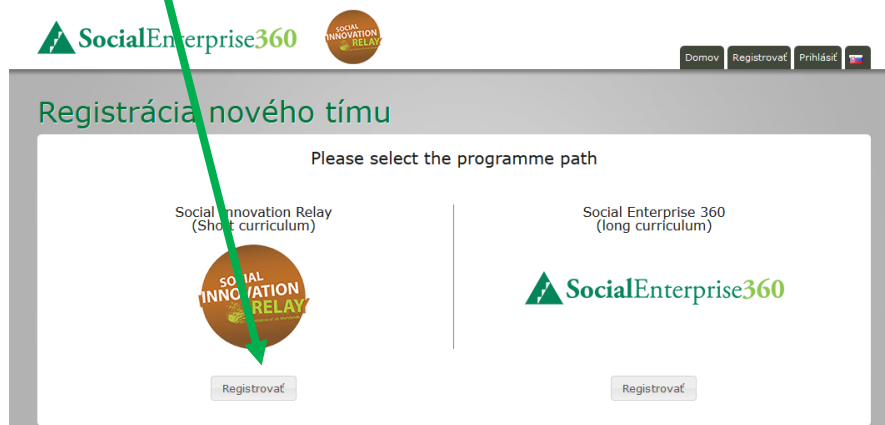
SocialEnterprise360

SOCIAL INNOVATION RELAY

Domov Registrovať Prihlásiť

Registrácia nového tímu

Please select the programme path

Social Innovation Relay
(Short curriculum)

SOCIAL INNOVATION RELAY

Registrovať

Social Enterprise 360
(long curriculum)

SocialEnterprise360

Registrovať